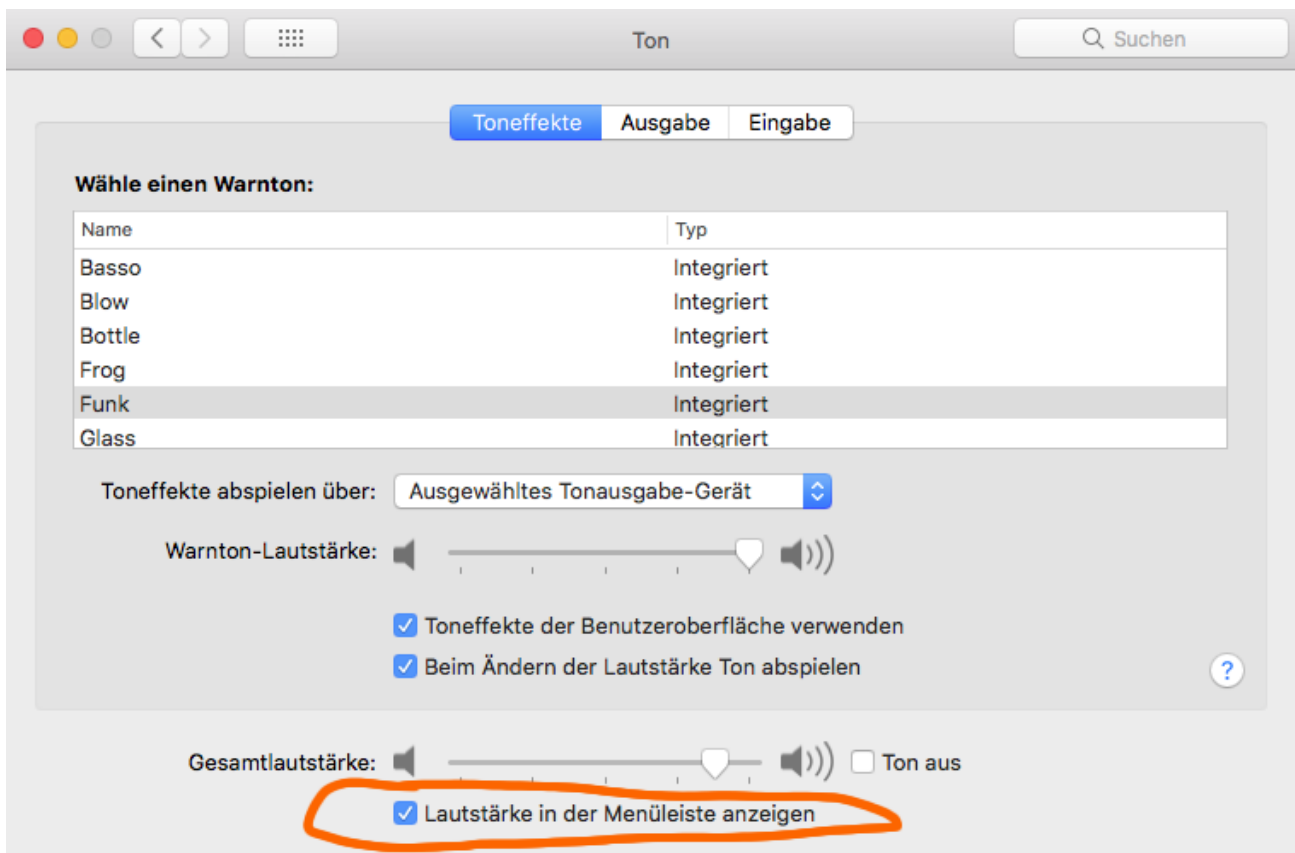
Ton

Suchen

Toneffekte | Ausgabe | Eingabe

Wähle einen Warnton:

| Name | Typ |
|---|---|
| Basso | Integriert |
| Blow | Integriert |
| Bottle | Integriert |
| Frog | Integriert |
| Funk | Integriert |
| Glass | Integriert |

Toneffekte abspielen über: Ausgewähltes Tonausgabe-Gerät

Warnton-Lautstärke:

Toneffekte der Benutzeroberfläche verwenden

Beim Ändern der Lautstärke Ton abspielen

?

Gesamtlautstärke:

Ton aus

Lautstärke in der Menüleiste anzeigen